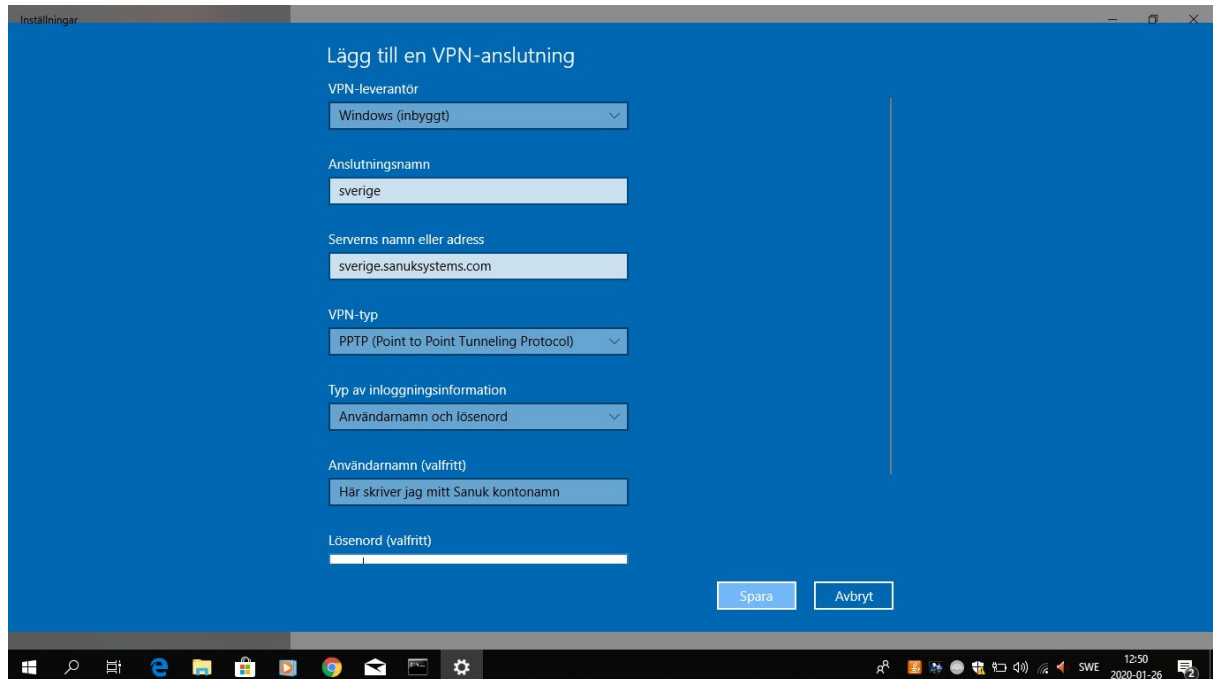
Inställningar

Lägg till en VPN-anslutning

VPN-leverantör

Windows (inbyggt)

Anslutningsnamn

sverige

Serverns namn eller adress

sverige.sanuksystems.com

VPN-typ

PPTP (Point to Point Tunneling Protocol)

Typ av inloggningsinformation

Användarnamn och lösenord

Användarnamn (valfritt)

Här skriver jag mitt Sanuk kontonamn

Lösenord (valfritt)

Spara

Avbryt

SWE 12:50 2020-01-26

2